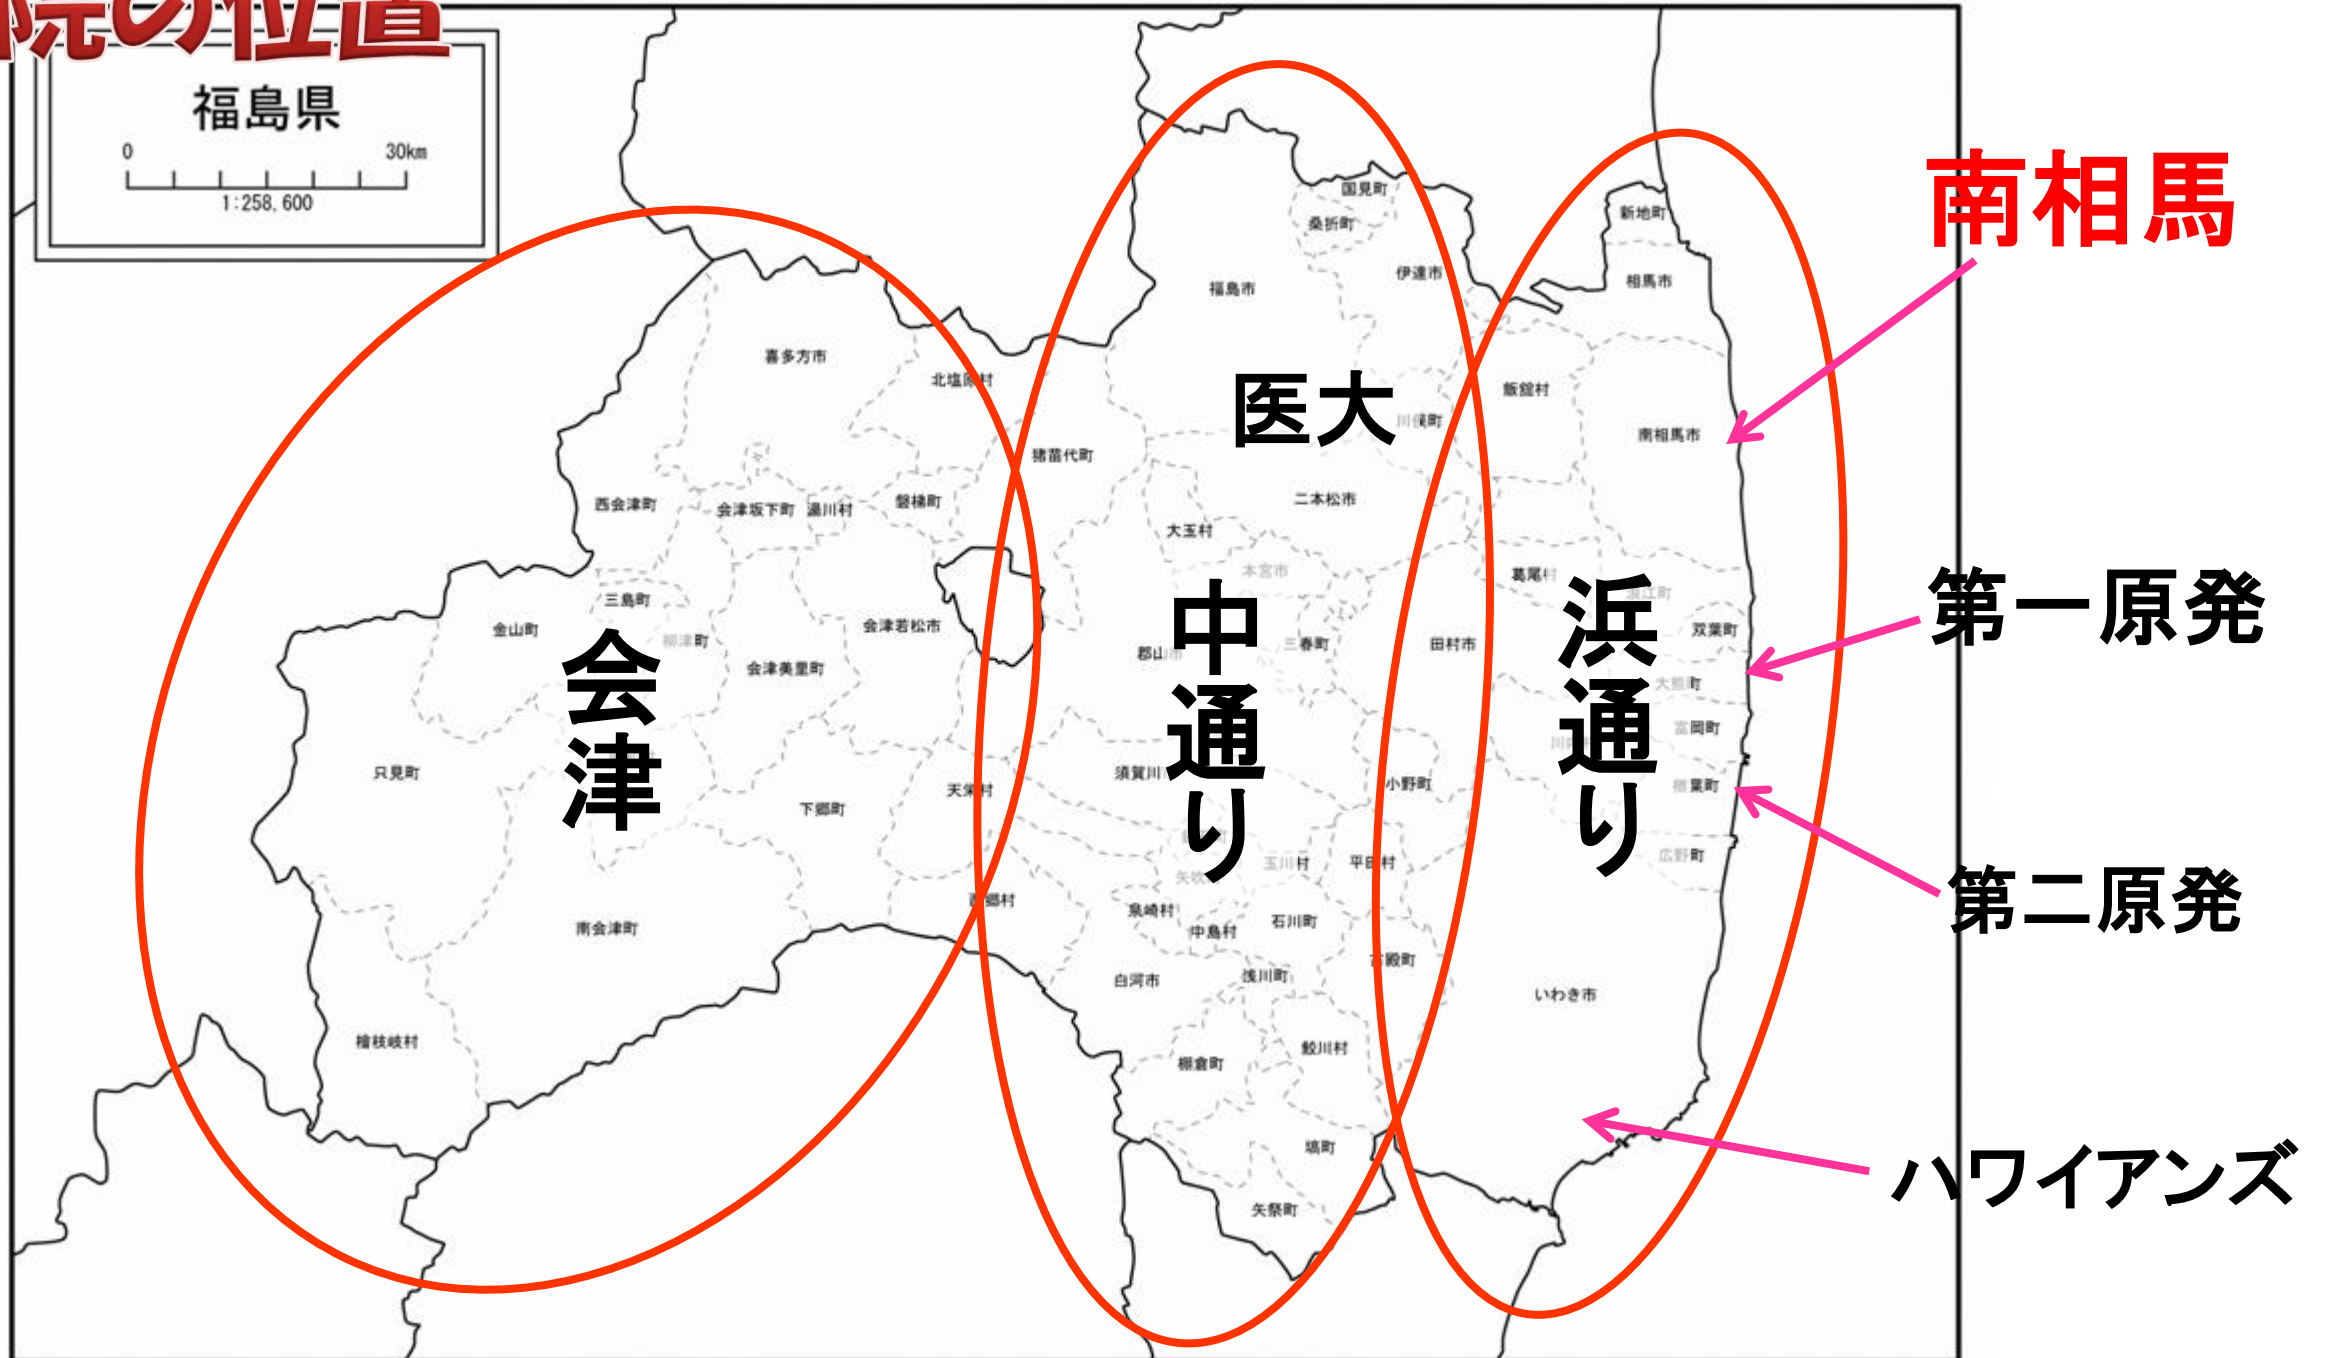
院の位置

福島県
0 30km
1:258,600

南相馬

国見町
桑折町
新地町
伊達市
福島市
相馬市
喜多方市
北塩原村
飯舘村
医大
川俣町
南相馬市
猪苗代町
西会津町
会津坂下町
湯川村
磐梯町
二本松市
大玉村
本宮市
葛尾村
浪江町
三島町
金山町
柳津町
会津若松市
会
中
浜
三春町
田村市
双葉町
第一原発
郡山市
会津美里町
大熊町
通
通
富岡町
津
川内村
只見町
須賀川市
楢葉町
天栄村
小野町
下郷町
り
り
第二原発
広野町
玉川村
平田村
矢吹町
泉崎村
西郷村
中島村
石川町
南会津町
古殿町
白河市
浅川町
いわき市
鮫川村
檜枝岐村
棚倉町
塙町
ハワイアンズ
矢祭町